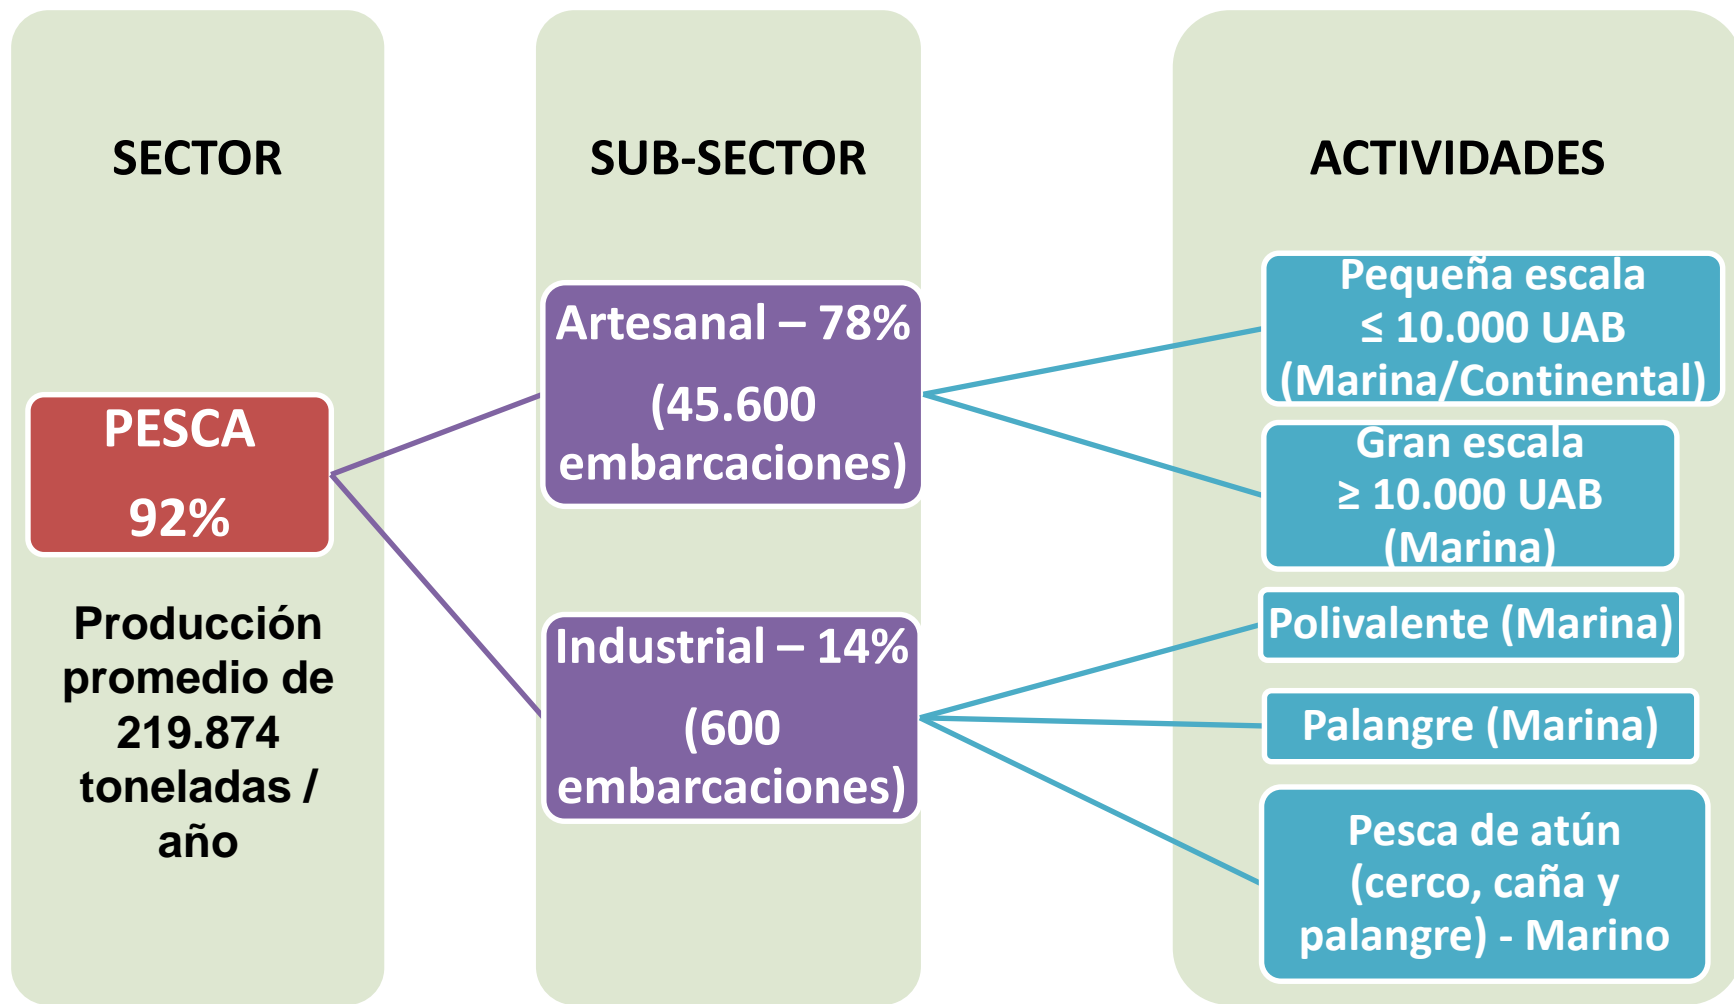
SECTOR

SUB-SECTOR

ACTIVIDADES

PESCA

92%

Producción promedio de 219.874 toneladas / año

Artesanal – 78%

(45.600 embarcaciones)

Industrial – 14%

(600 embarcaciones)

Pequeña escala
$\leq$ 10.000 UAB
(Marina/Continental)

Gran escala
$\geq$ 10.000 UAB
(Marina)

Polivalente (Marina)

Palangre (Marina)

Pesca de atún (cerco, caña y palangre) - Marino